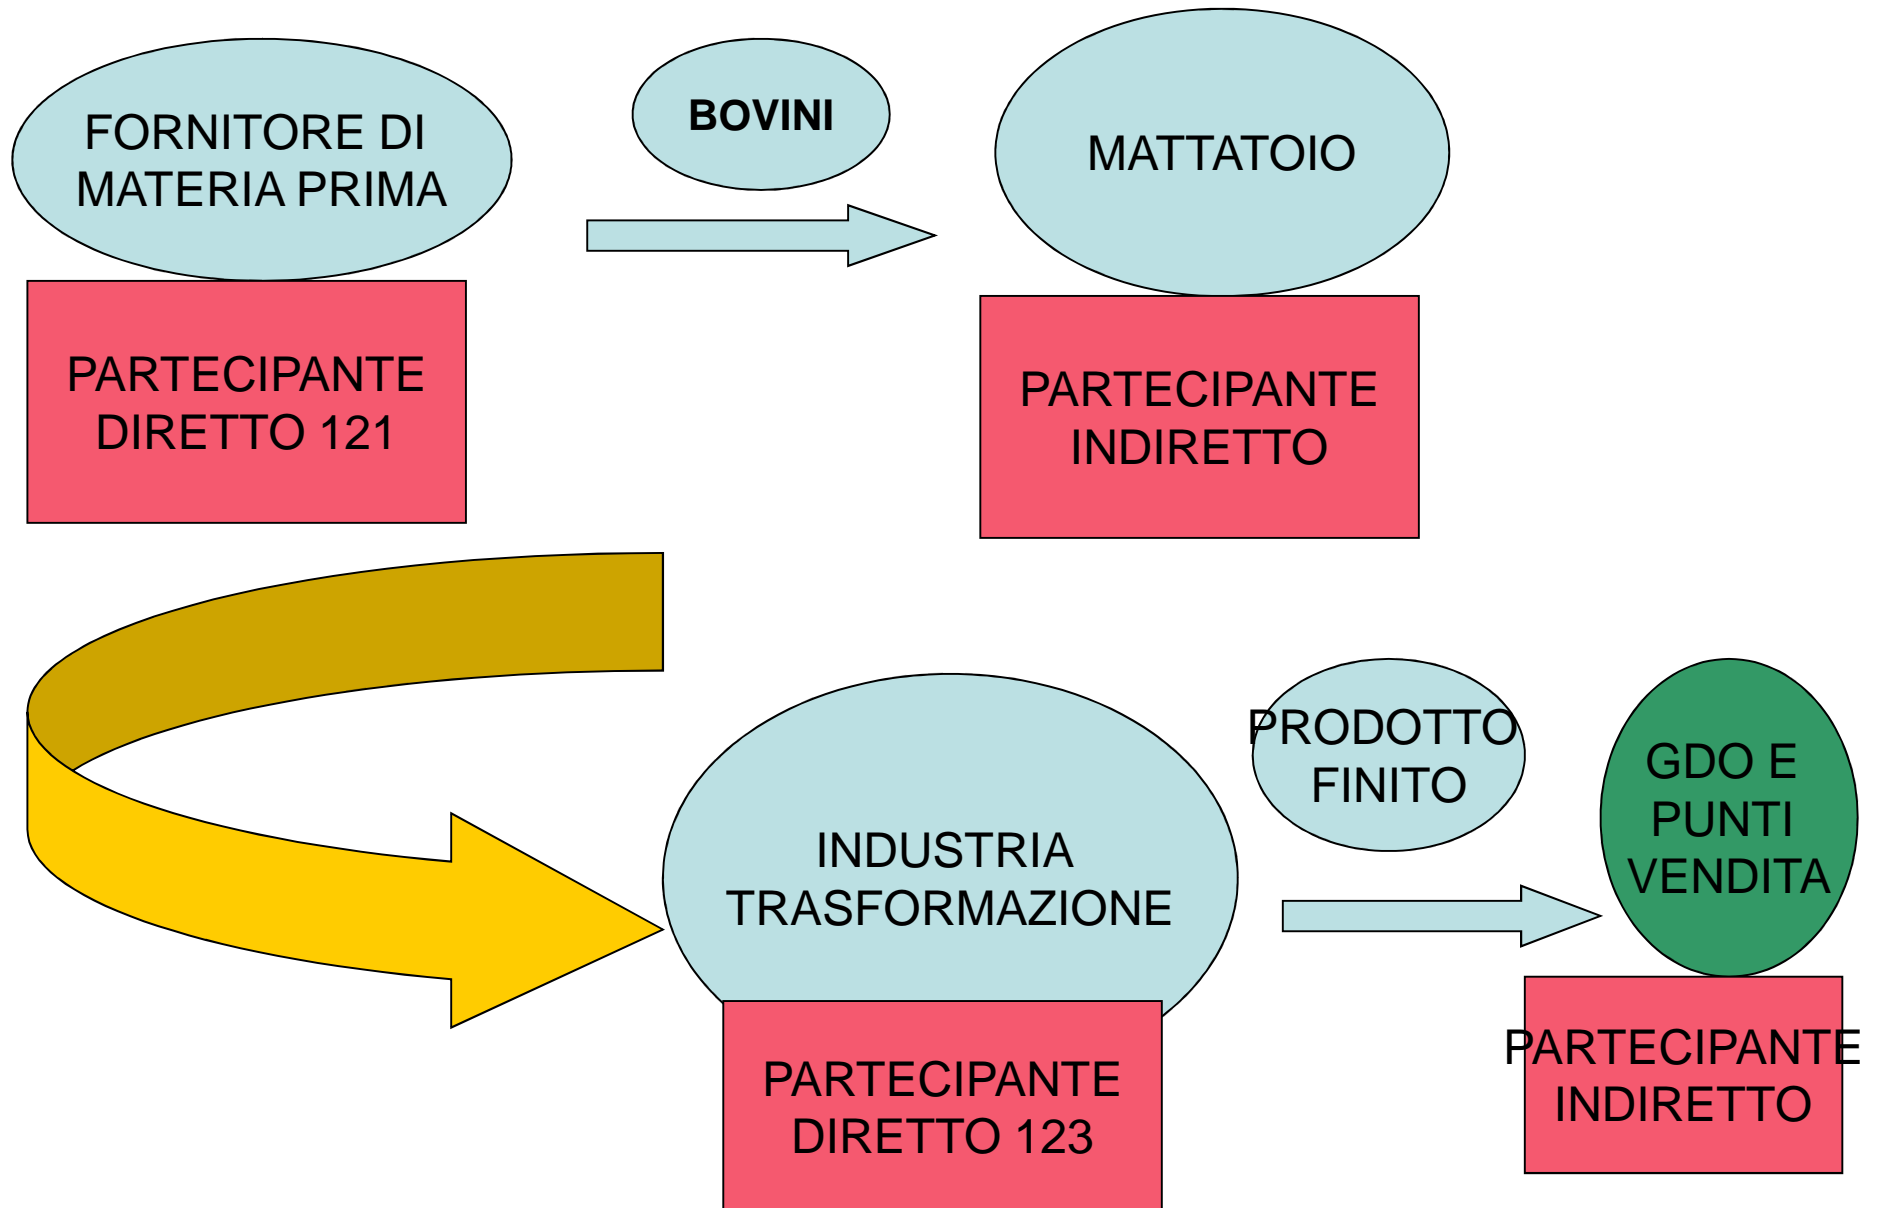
FORNITORE DI MATERIA PRIMA

BOVINI

MATTATOIO

PARTECIPANTE DIRETTO 121

PARTECIPANTE INDIRETTO

INDUSTRIA TRASFORMAZIONE

PRODOTTO FINITO

GDO E PUNTI VENDITA

PARTECIPANTE DIRETTO 123

PARTECIPANTE INDIRETTO